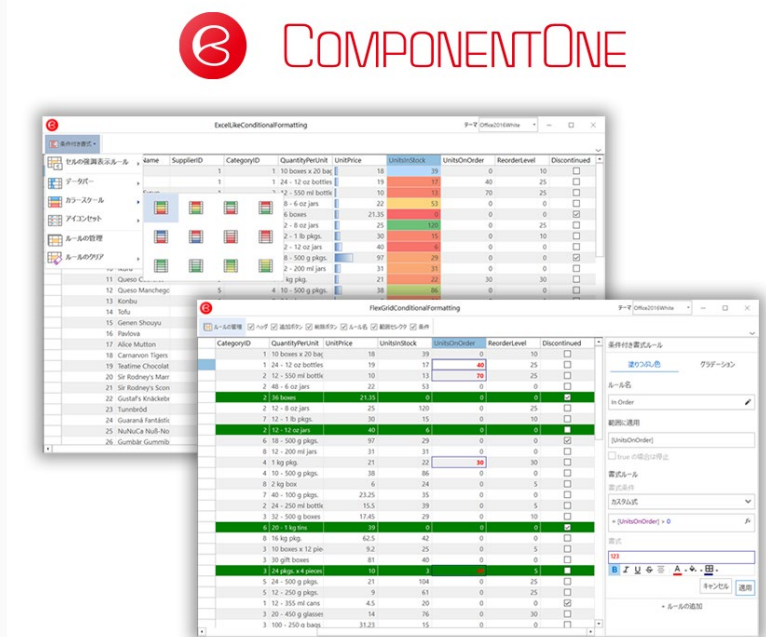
ComponentOne

ExcelLikeConditionalFormatting

テーマ Office2016White

条件付き書式

セルの強調表示ルール
データバー
カラースケール
アイコンセット
ルールの管理
ルールのクリア

| Name | SupplierID | CategoryID | QuantityPerUnit | UnitPrice | UnitsInStock | UnitsOnOrder | ReorderLevel | Discontinued |
|---|---|---|---|---|---|---|---|---|
| | | 1 | 1 10 boxes x 20 bag | 18 | 39 | 0 | 10 | |
| | | 1 | 1 24 - 12 oz bottles | 19 | 17 | 40 | 25 | |
| | | 1 | 2 12 - 550 ml bottle | 10 | 13 | 70 | 25 | |
| | | | 8 - 6 oz jars | 22 | 53 | 0 | 0 | |
| | | | 6 boxes | 21.35 | 0 | 0 | 0 | |
| | | | 2 - 8 oz jars | 25 | 120 | 0 | 25 | |
| | | | 2 - 1 lb pkgs. | 30 | 15 | 0 | 10 | |
| | | | 2 - 12 oz jars | 40 | 6 | 0 | 0 | |
| | | | 8 - 500 g pkgs. | 97 | 29 | 0 | 0 | |
| | | | 2 - 200 ml jars | 31 | 31 | 0 | 0 | |
| | | | kg pkg. | 21 | 22 | 30 | 30 | |
| 11 Queso Cabrales | | | | | | | | |
| 12 Queso Manchego | | 5 | 4 10 - 500 g pkgs. | 38 | 86 | 0 | | |
| 13 Konbu | | | | | | | | |
| 14 Tofu | | | | | | | | |
| 15 Genen Shouyu | | | | | | | | |
| 16 Pavlova | | | | | | | | |
| 17 Alice Mutton | | | | | | | | |
| 18 Carnarvon Tigers | | | | | | | | |
| 19 Teatime Chocolat | | | | | | | | |
| 20 Sir Rodney's Marr | | | | | | | | |
| 21 Sir Rodney's Scon | | | | | | | | |
| 22 Gustaf's Knäckebr | | | | | | | | |
| 23 Tunnbröd | | | | | | | | |
| 24 Guaraná Fantástic | | | | | | | | |
| 25 NuNuCa Nuß-No | | | | | | | | |
| 26 Gumbär Gummib | | | | | | | | |

FlexGridConditionalFormatting

テーマ Office2016White

ルールの管理 ヘッダ 追加ボタン 削除ボタン ルール名 範囲セレクタ 条件

| CategoryID | QuantityPerUnit | UnitPrice | UnitsInStock | UnitsOnOrder | ReorderLevel | Discontinued |
|---|---|---|---|---|---|---|
| 1 | 10 boxes x 20 bag | 18 | 39 | 0 | 10 | |
| 1 | 24 - 12 oz bottles | 19 | 17 | 40 | 25 | |
| 2 | 12 - 550 ml bottle | 10 | 13 | 70 | 25 | |
| 2 | 48 - 6 oz jars | 22 | 53 | 0 | 0 | |
| 2 | 36 boxes | 21.35 | 0 | 0 | 0 | |
| 2 | 12 - 8 oz jars | 25 | 120 | 0 | 25 | |
| 7 | 12 - 1 lb pkgs. | 30 | 15 | 0 | 10 | |
| 2 | 12 - 12 oz jars | 40 | 6 | 0 | 0 | |
| 6 | 18 - 500 g pkgs. | 97 | 29 | 0 | 0 | |
| 8 | 12 - 200 ml jars | 31 | 31 | 0 | 0 | |
| 4 | 1 kg pkg. | 21 | 22 | 30 | 30 | |
| 4 | 10 - 500 g pkgs. | 38 | 86 | 0 | 0 | |
| 8 | 2 kg box | 6 | 24 | 0 | 5 | |
| 7 | 40 - 100 g pkgs. | 23.25 | 35 | 0 | 0 | |
| 2 | 24 - 250 ml bottle | 15.5 | 39 | 0 | 5 | |
| 3 | 32 - 500 g boxes | 17.45 | 29 | 0 | 10 | |
| 6 | 20 - 1 kg tins | 39 | 0 | 0 | 0 | |
| 8 | 16 kg pkg. | 62.5 | 42 | 0 | 0 | |
| 3 | 10 boxes x 12 pie | 9.2 | 25 | 0 | 5 | |
| 3 | 30 gift boxes | 81 | 40 | 0 | 0 | |
| 3 | 24 pkgs. x 4 pieces | 10 | 3 | 40 | 5 | |
| 5 | 24 - 500 g pkgs. | 21 | 104 | 0 | 25 | |
| 5 | 12 - 250 g pkgs. | 9 | 61 | 0 | 25 | |
| 1 | 12 - 355 ml cans | 4.5 | 20 | 0 | 0 | |
| 1 | 20 - 450 g glasses | 14 | 76 | 0 | 30 | |
| 3 | 100 - 250 g bags | 31.23 | 15 | 0 | 0 | |

条件付き書式ルール
塗りつぶし色 グラデーション
ルール名
In Order
範囲に適用
[UnitsOnOrder]
true の場合は停止
書式ルール
書式条件
カスタム式
= [UnitsOnOrder] > 0
書式
123
B I U S
キャンセル 適用
+ ルールの追加